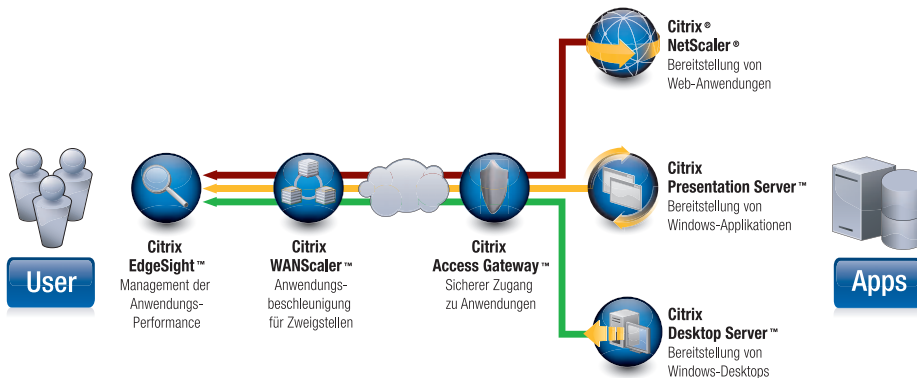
Citrix®
NetScaler®
Bereitstellung von
Web-Anwendungen

User

Citrix
EdgeSight™
Management der
Anwendungs-
Performance

Citrix
WANScaler™
Anwendungs-
beschleunigung
für Zweigstellen

Citrix
Access Gateway™
Sicherer Zugang
zu Anwendungen

Citrix
Presentation Server™
Bereitstellung von
Windows-Applikationen

Apps

Citrix
Desktop Server™
Bereitstellung von
Windows-Desktops